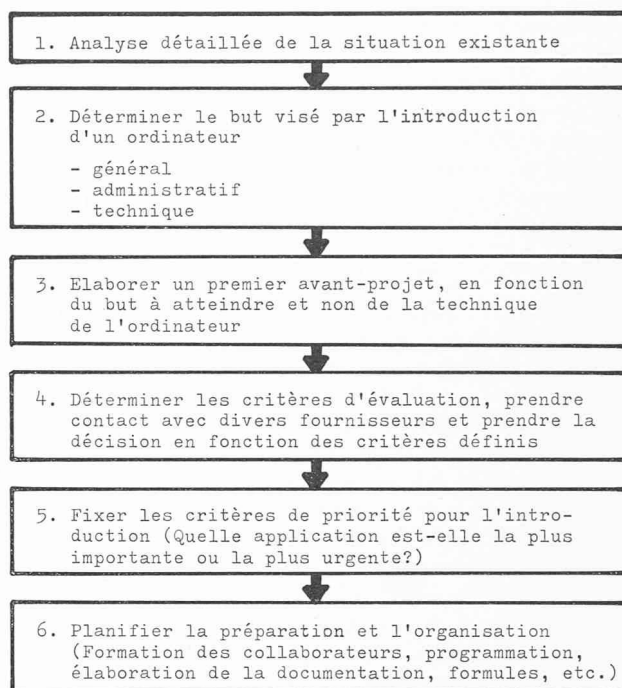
1. Analyse détaillée de la situation existante

2. Déterminer le but visé par l'introduction d'un ordinateur

- général
- administratif
- technique

3. Elaborer un premier avant-projet, en fonction du but à atteindre et non de la technique de l'ordinateur

4. Déterminer les critères d'évaluation, prendre contact avec divers fournisseurs et prendre la décision en fonction des critères définis

5. Fixer les critères de priorité pour l'introduction (Quelle application est-elle la plus importante ou la plus urgente?)

6. Planifier la préparation et l'organisation (Formation des collaborateurs, programmation, élaboration de la documentation, formules, etc.)